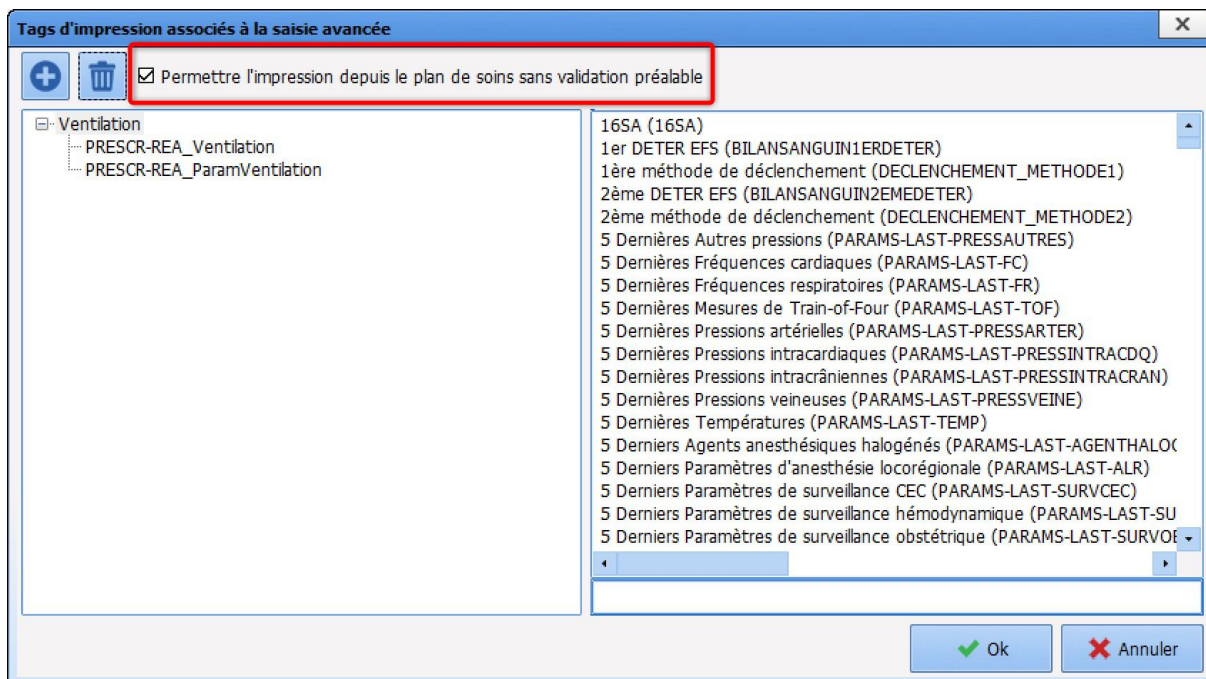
Tags d'impression associés à la saisie avancée

☑ Permettre l'impression depuis le plan de soins sans validation préalable

⊟ Ventilation
PRESCR-REA_Ventilation
PRESCR-REA_ParamVentilation

16SA (16SA)
1er DETER EFS (BILANSANGUIN1ERDETER)
1ère méthode de déclenchement (DECLENCHEMENT_METHODE1)
2ème DETER EFS (BILANSANGUIN2EMEDETER)
2ème méthode de déclenchement (DECLENCHEMENT_METHODE2)
5 Dernières Autres pressions (PARAMS-LAST-PRESSAUTRES)
5 Dernières Fréquences cardiaques (PARAMS-LAST-FC)
5 Dernières Fréquences respiratoires (PARAMS-LAST-FR)
5 Dernières Mesures de Train-of-Four (PARAMS-LAST-TOF)
5 Dernières Pressions artérielles (PARAMS-LAST-PRESSARTER)
5 Dernières Pressions intracardiaques (PARAMS-LAST-PRESSINTRACDQ)
5 Dernières Pressions intracrâniennes (PARAMS-LAST-PRESSINTRACRAN)
5 Dernières Pressions veineuses (PARAMS-LAST-PRESSVEINE)
5 Dernières Températures (PARAMS-LAST-TEMP)
5 Derniers Agents anesthésiques halogénés (PARAMS-LAST-AGENTHALO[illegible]
5 Derniers Paramètres d'anesthésie locorégionale (PARAMS-LAST-ALR)
5 Derniers Paramètres de surveillance CEC (PARAMS-LAST-SURVCEC)
5 Derniers Paramètres de surveillance hémodynamique (PARAMS-LAST-SU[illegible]
5 Derniers Paramètres de surveillance obstétrique (PARAMS-LAST-SURVOE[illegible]

Ok
Annuler